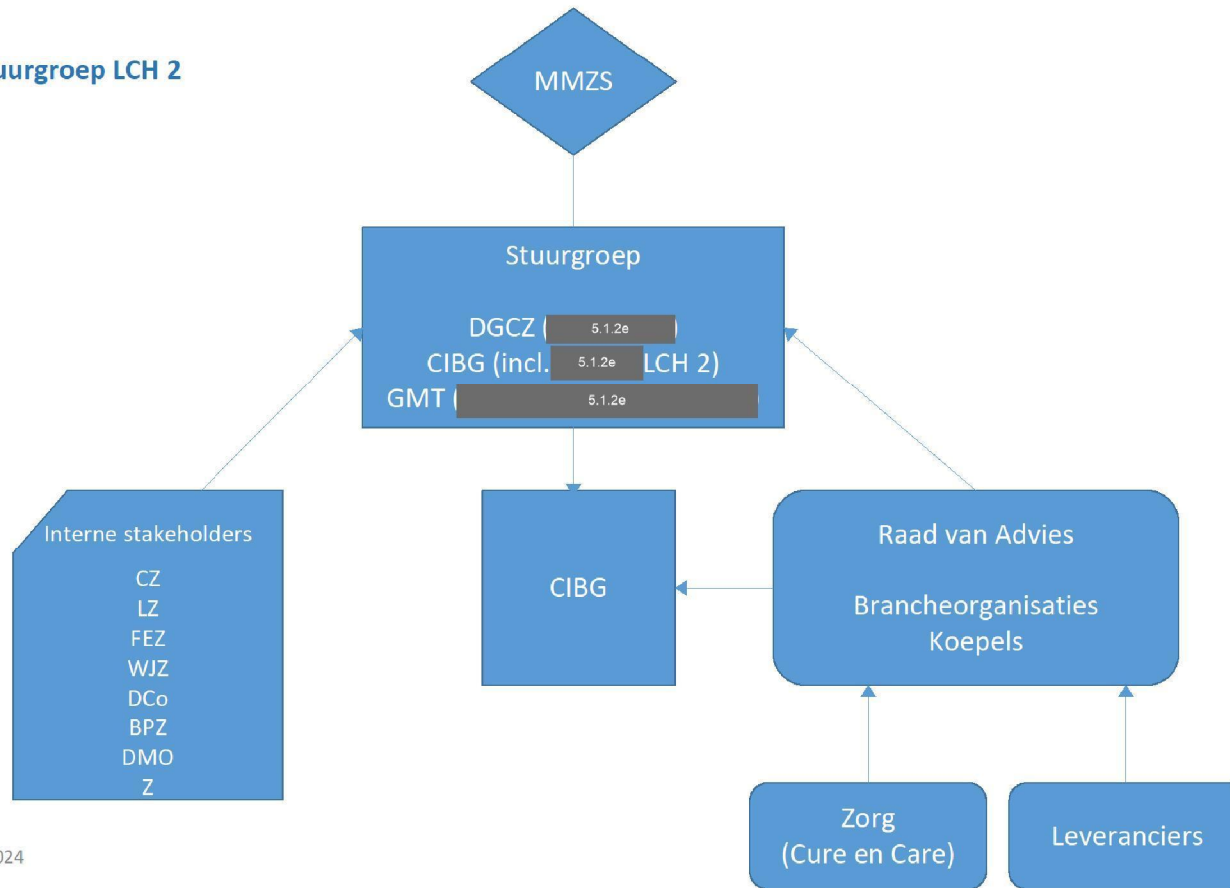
uurgroep LCH 2

MMZS

Stuurgroep

DGCZ ( 5.1.2e )
CIBG (incl. 5.1.2e LCH 2)
GMT ( 5.1.2e

Interne stakeholders

CZ
LZ
FEZ
WJZ
DCo
BPZ
DMO
Z

CIBG

Raad van Advies

Brancheorganisaties
Koepels

Zorg
(Cure en Care)

Leveranciers

024